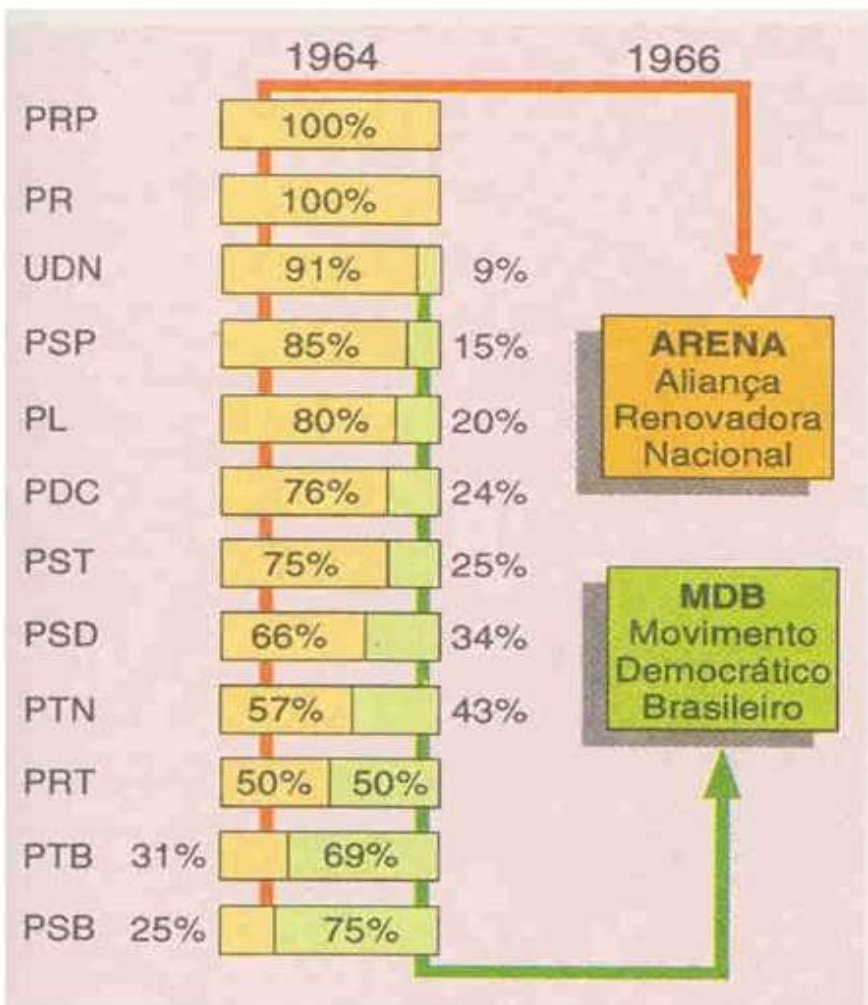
1964 1966

PRP 100%
PR 100%
UDN 91% 9%
PSP 85% 15%
PL 80% 20%
PDC 76% 24%
PST 75% 25%
PSD 66% 34%
PTN 57% 43%
PRT 50% 50%
PTB 31% 69%
PSB 25% 75%

ARENA
Aliança Renovadora Nacional

MDB
Movimento Democrático Brasileiro